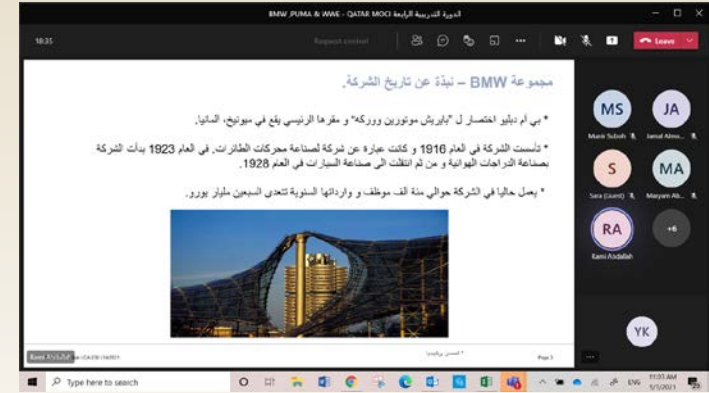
BMW ,PUMA & WWE - QATAR MOCI الدورة التدريبية الرابعة

18:35

Request control

Leave

مجموعة BMW – نبذة عن تاريخ الشركة.

* بي أم دبليو اختصار ل "بايريش موتورين ووركه" و مقرها الرئيسي يقع في ميونيخ، ألمانيا.

* تأسست الشركة في العام 1916 و كانت عبارة عن شركة لصناعة محركات الطائرات. في العام 1923 بدأت الشركة بصناعة الدراجات الهوائية و من ثم انتقلت الى صناعة السيارات في العام 1928.

* يعمل حاليا في الشركة حوالي مئة ألف موظف و وارداتها السنوية تتعدى السبعين مليار يورو.

MS
Munir Suboh

JA
Jamal Alma...

S
Sara (Guest)

MA
Maryam Ab...

RA
Rami Abdallah

+6

YK

Rami Abdallah

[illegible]

Page 3

Type here to search

ENG

11:31 AM
9/1/2021